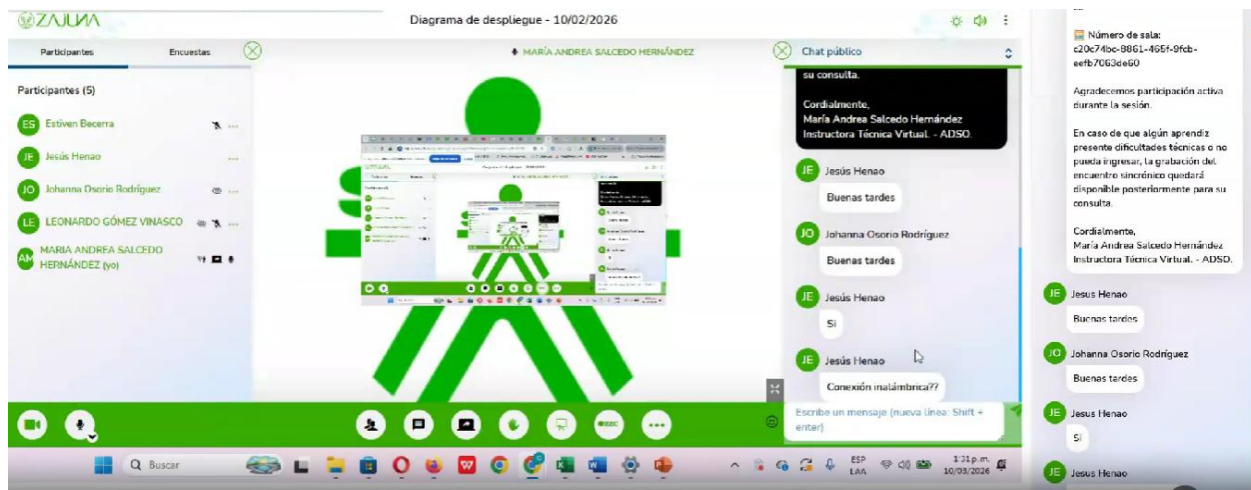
ZAJUNA

Diagrama de despliegue - 10/02/2026

Participantes
Encuestas

MARÍA ANDREA SALCEDO HERNÁNDEZ

Chat público

Participantes (5)

ES Estiven Becerra
JE Jesús Henao
JO Johanna Osorio Rodríguez
LE LEONARDO GÓMEZ VINASCO
AM MARIA ANDREA SALCEDO HERNÁNDEZ (yo)

su consulta.

Cordialmente,
María Andrea Salcedo Hernández
Instructora Técnica Virtual. - ADSO.

JE Jesús Henao
Buenas tardes

JO Johanna Osorio Rodríguez
Buenas tardes

JE Jesús Henao
Si

JE Jesús Henao
Conexión inalámbrica??

Escribe un mensaje (nueva línea: Shift + enter)

Número de sala:
c20c74bc-8861-465f-9fcb-eefb7063de60

Agradecemos participación activa durante la sesión.

En caso de que algún aprendiz presente dificultades técnicas o no pueda ingresar, la grabación del encuentro sincrónico quedará disponible posteriormente para su consulta.

Cordialmente,
María Andrea Salcedo Hernández
Instructora Técnica Virtual. - ADSO.

JE Jesus Henao
Buenas tardes

JO Johanna Osorio Rodríguez
Buenas tardes

JE Jesus Henao
Si

JE Jesus Henao

Buscar

ESP
LAA

1:31 p.m.
10/03/2026